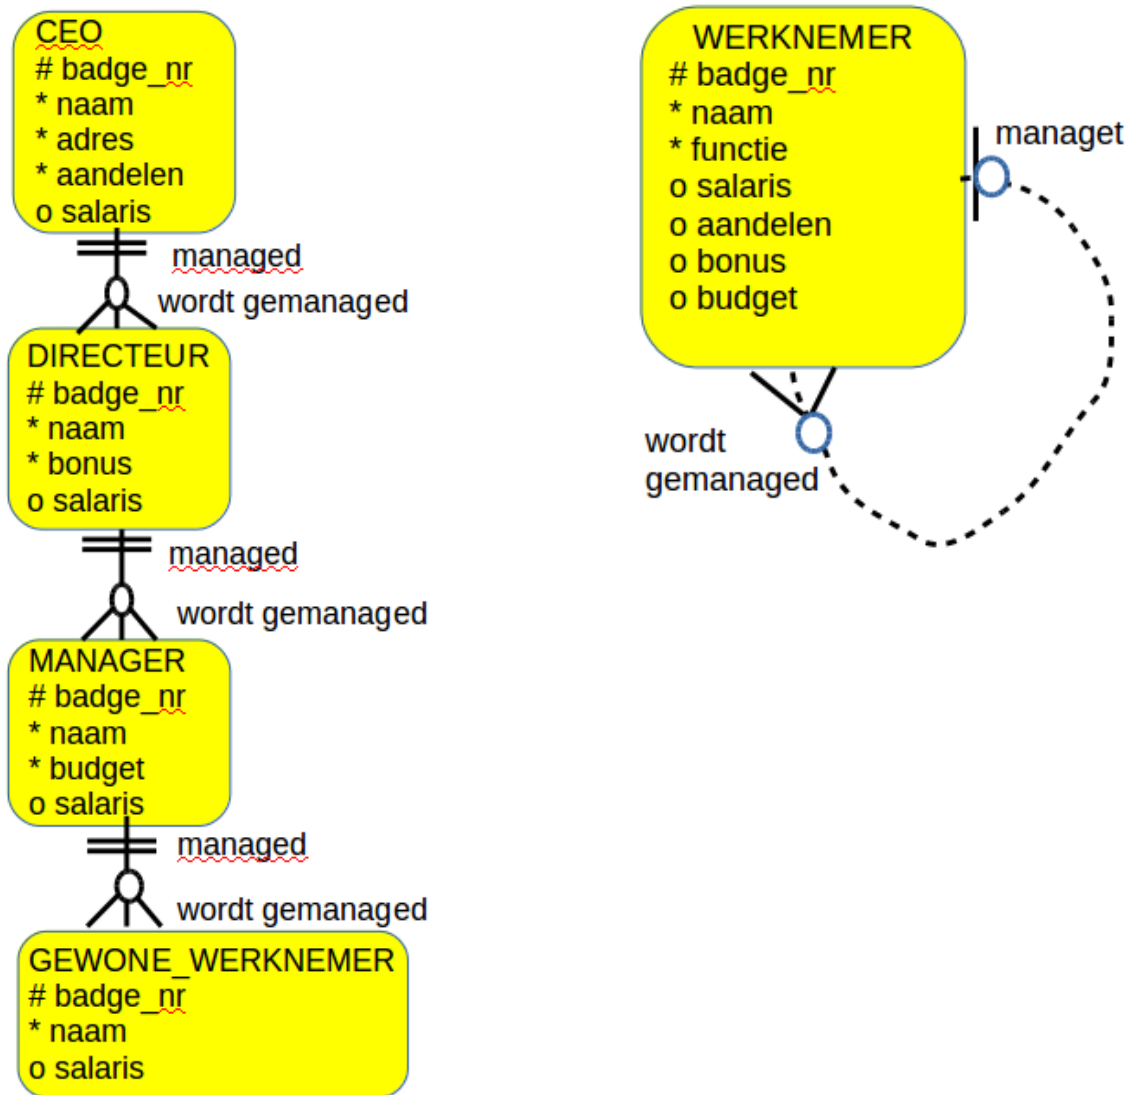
CEO
# badge_nr
* naam
* adres
* aandelen
o salaris

managed

wordt gemanaged

DIRECTEUR
# badge_nr
* naam
* bonus
o salaris

managed

wordt gemanaged

MANAGER
# badge_nr
* naam
* budget
o salaris

managed

wordt gemanaged

GEWONE_WERKNEMER
# badge_nr
* naam
o salaris

WERKNEMER
# badge_nr
* naam
* functie
o salaris
o aandelen
o bonus
o budget

managet

wordt gemanaged